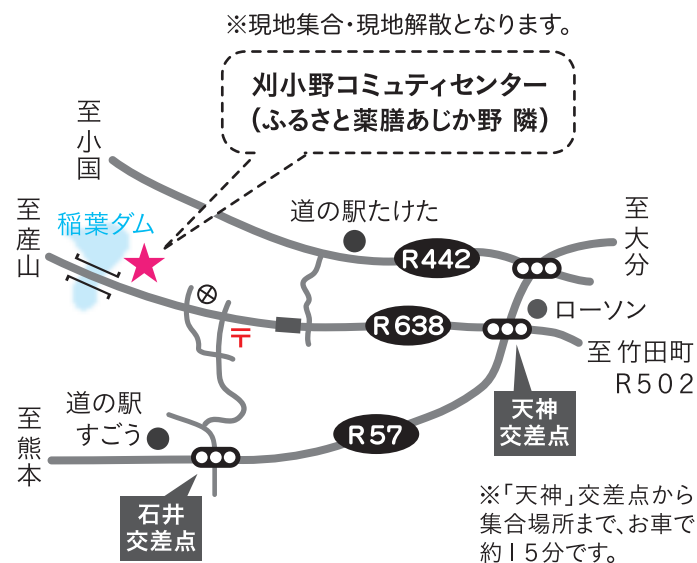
※現地集合・現地解散となります。

刈小野コミュティセンター
(ふるさと薬膳あじか野 隣)

至
小
国

至
産
山

稲葉ダム

道の駅たけた

R442

至
大
分

R638

ローソン

至 竹田町
R502

〒

道の駅
すごう

R57

天神
交差点

至
熊
本

石井
交差点

※「天神」交差点から集合場所まで、お車で約15分です。